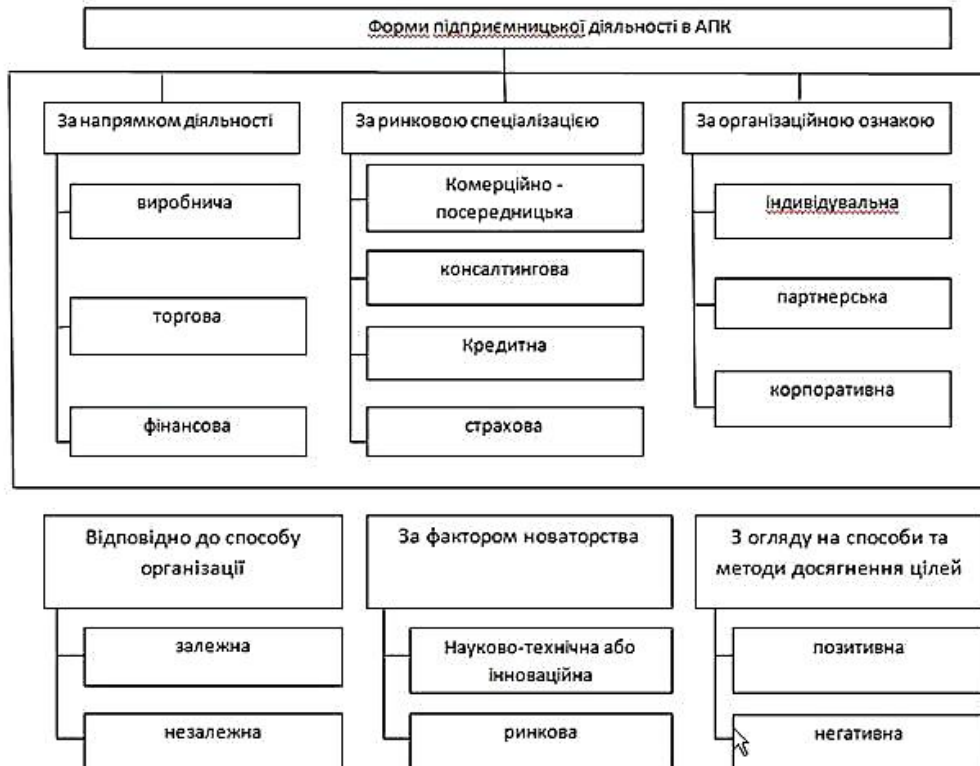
Форми підприємницької діяльності в АПК

За напрямком діяльності

виробнича

торгова

фінансова

За ринковою спеціалізацією

Комерційно - посередницька

консалтингова

Кредитна

страхова

За організаційною ознакою

індивідуальна

партнерська

корпоративна

Відповідно до способу організації

залежна

незалежна

За фактором новаторства

Науково-технічна або інноваційна

ринкова

З огляду на способи та методи досягнення цілей

позитивна

негативна